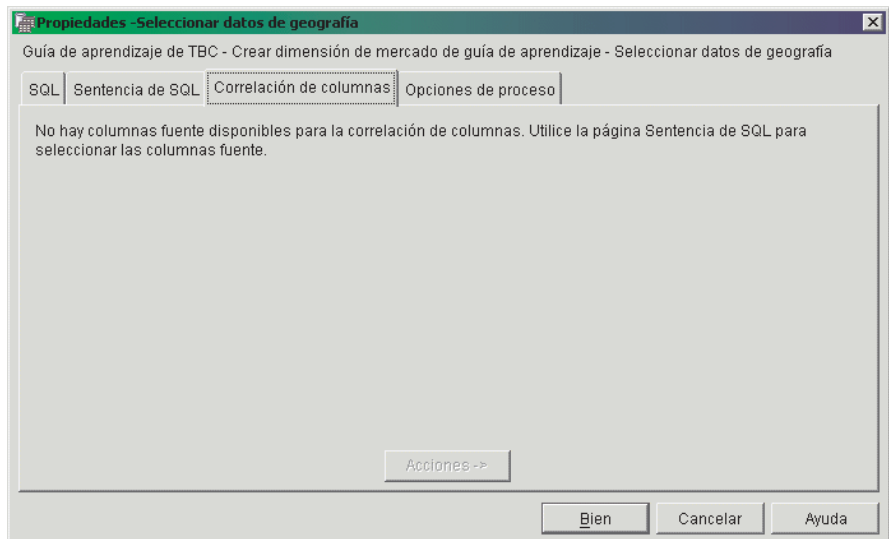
Propiedades -Seleccionar datos de geografía

Guía de aprendizaje de TBC - Crear dimensión de mercado de guía de aprendizaje - Seleccionar datos de geografía

SQL | Sentencia de SQL | Correlación de columnas | Opciones de proceso

No hay columnas fuente disponibles para la correlación de columnas. Utilice la página Sentencia de SQL para seleccionar las columnas fuente.

Acciones ->

Bien | Cancelar | Ayuda